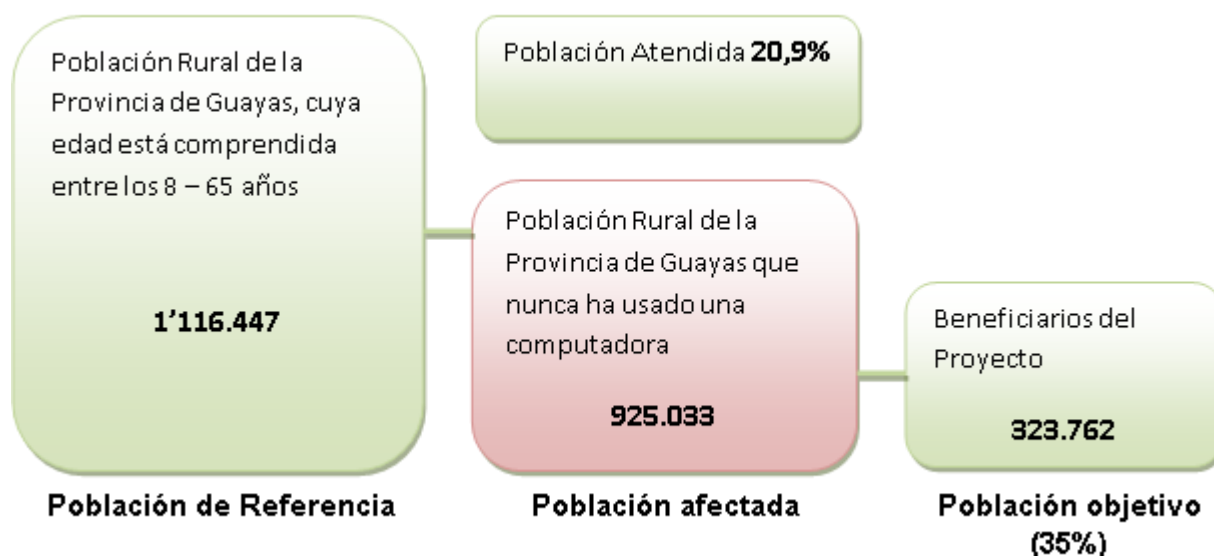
Población Rural de la Provincia de Guayas, cuya edad está comprendida entre los 8 – 65 años

1'116.447

Población de Referencia

Población Atendida **20,9%**

Población Rural de la Provincia de Guayas que nunca ha usado una computadora

925.033

Población afectada

Beneficiarios del Proyecto

323.762

Población objetivo (35%)